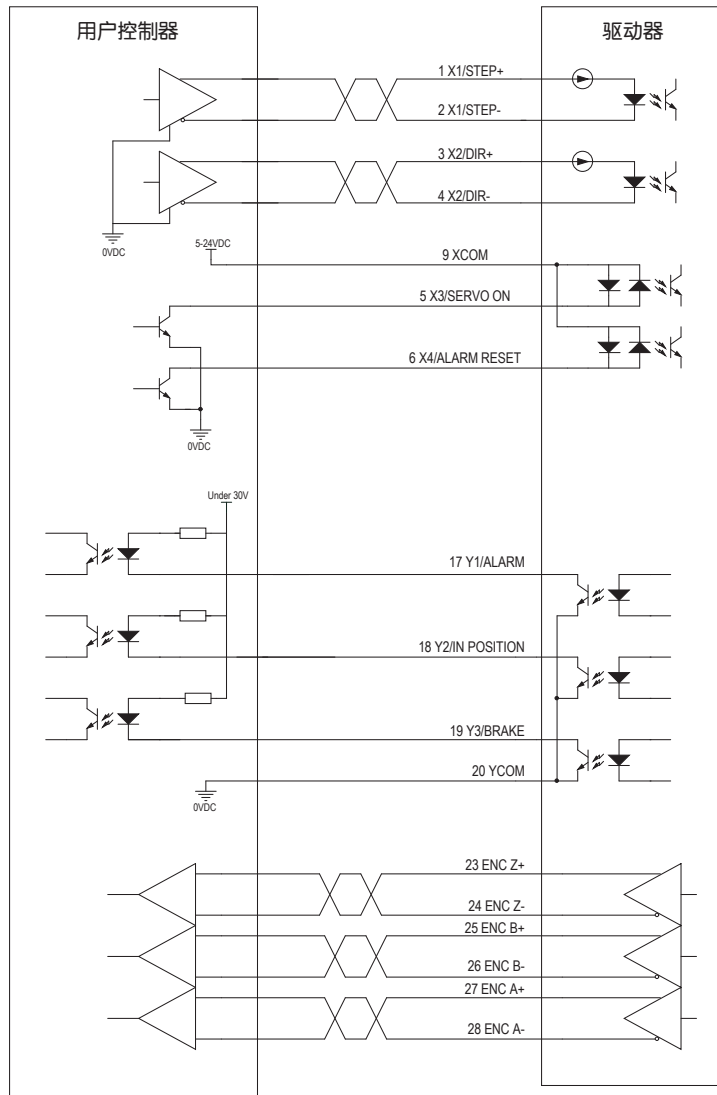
用户控制器

驱动器

1 X1/STEP+

2 X1/STEP-

3 X2/DIR+

4 X2/DIR-

0VDC

5-24VDC

9 XCOM

5 X3/SERVO ON

6 X4/ALARM RESET

0VDC

Under 30V

17 Y1/ALARM

18 Y2/IN POSITION

19 Y3/BRAKE

20 YCOM

0VDC

23 ENC Z+

24 ENC Z-

25 ENC B+

26 ENC B-

27 ENC A+

28 ENC A-